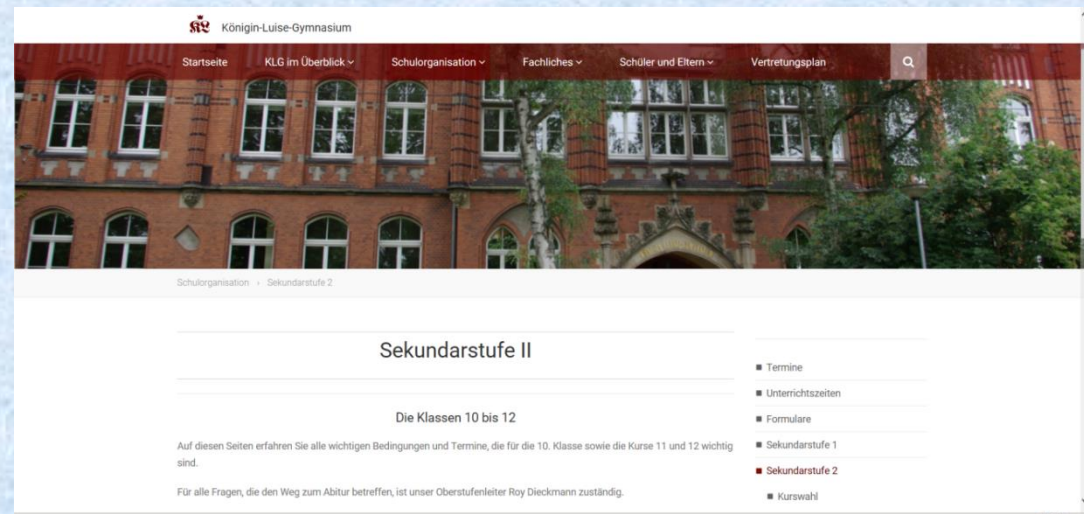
Königin-Luise-Gymnasium

Startseite KLG im Überblick Schulorganisation Fachliches Schüler und Eltern Vertretungsplan

Schulorganisation › Sekundarstufe 2

Sekundarstufe II

Die Klassen 10 bis 12

Auf diesen Seiten erfahren Sie alle wichtigen Bedingungen und Termine, die für die 10. Klasse sowie die Kurse 11 und 12 wichtig sind.

Für alle Fragen, die den Weg zum Abitur betreffen, ist unser Oberstufenleiter Roy Dieckmann zuständig.

Termine
Unterrichtszeiten
Formulare
Sekundarstufe 1
Sekundarstufe 2
Kurswahl